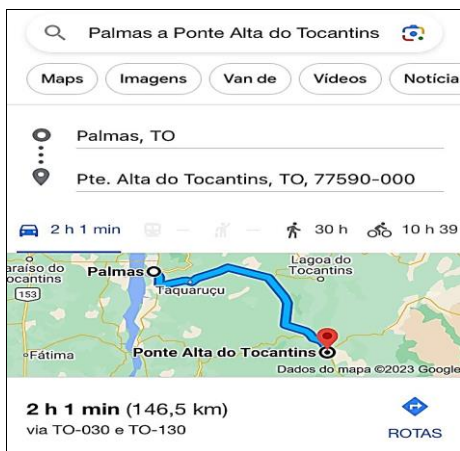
Palmas a Ponte Alta do Tocantins

Maps Imagens Van de Vídeos Notícia

Palmas, TO

Pte. Alta do Tocantins, TO, 77590-000

2 h 1 min — — 30 h 10 h 39

raíso do ocantins
153
Palmas
Taquaruçu
Lagoa do Tocantins
Fátima
Ponte Alta do Tocantins
Dados do mapa ©2023 Google

2 h 1 min (146,5 km)
via TO-030 e TO-130

ROTAS